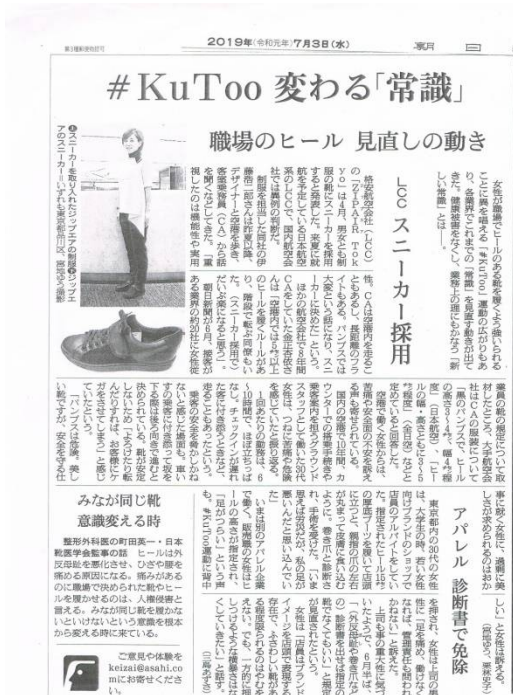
第3種郵便物認可　2019年(令和元年)7月3日(水)　朝日

#KuToo 変わる「常識」

職場のヒール 見直しの動き

女性が職場でヒールのある靴を履くよう強いられることに異を唱える「#KuToo」運動の広がりもあり、各業界でヒールを見直す動きが出てきた。健康被害をなくし、業務上の理にかなう「新しい常識」とは――。

LCC スニーカー採用

格安航空会社（LCC）の「ZIPAIR Tokyo」は4月、男女とも制服の靴にスニーカーを採用すると発表した。来夏に就航を予定している日本航空系のLCC。国内航空会社では異例の決定だ。

制服を担当した同社の伊藤忠一郎さん（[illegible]）は「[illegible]」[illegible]

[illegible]

みなが同じ靴 意識変える時

整形外科医の町田英一・日本靴医学会監事の話　ヒールは外反母趾を悪化させ、ひざや腰を痛める原因になる。痛みがあるのに職場で決められた靴やヒールを履かせるのは、人権侵害と言える。みなが同じ靴を履かないといけないという意識を根本から変える時に来ている。

アパレル 診断書で免除

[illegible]

ご意見や体験を keizai@asahi.com にお寄せください。